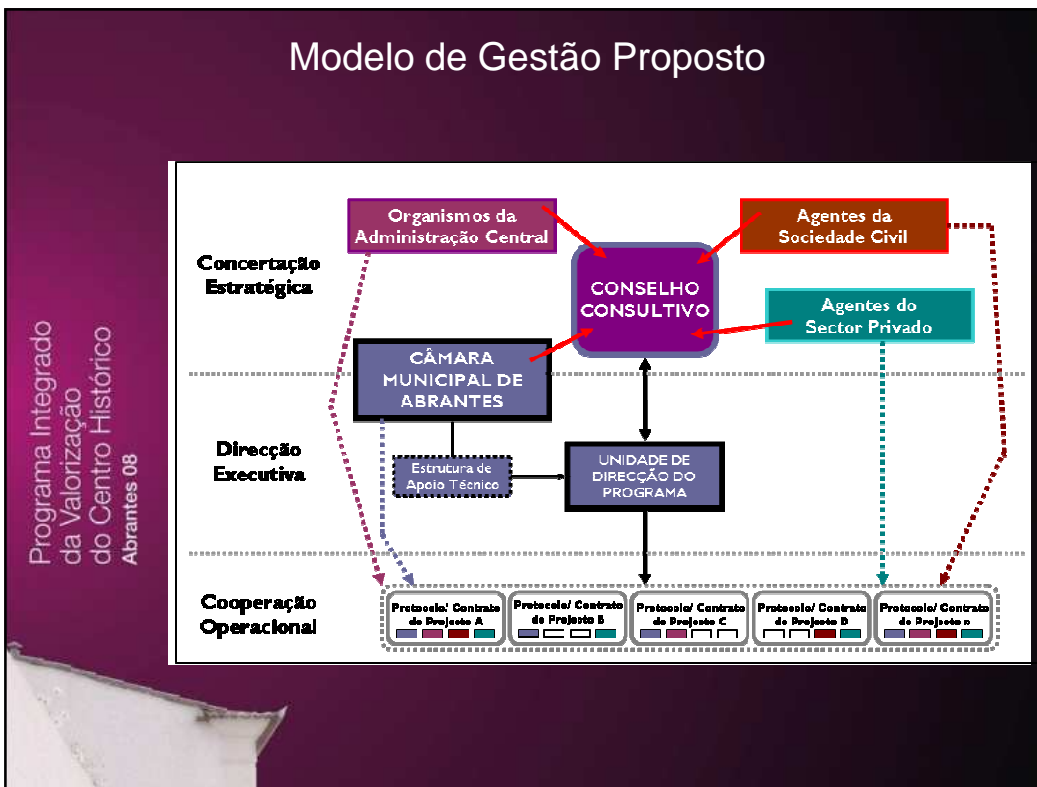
Modelo de Gestão Proposto

Programa Integrado da Valorização do Centro Histórico
Abrantes 08

Concertação Estratégica

Organismos da Administração Central

Agentes da Sociedade Civil

CONSELHO CONSULTIVO

Agentes do Sector Privado

CÂMARA MUNICIPAL DE ABRANTES

Direcção Executiva

Estrutura de Apoio Técnico

UNIDADE DE DIRECÇÃO DO PROGRAMA

Cooperação Operacional

Protocolo/ Contrato de Projecto A

Protocolo/ Contrato de Projecto B

Protocolo/ Contrato de Projecto C

Protocolo/ Contrato de Projecto D

Protocolo/ Contrato de Projecto n